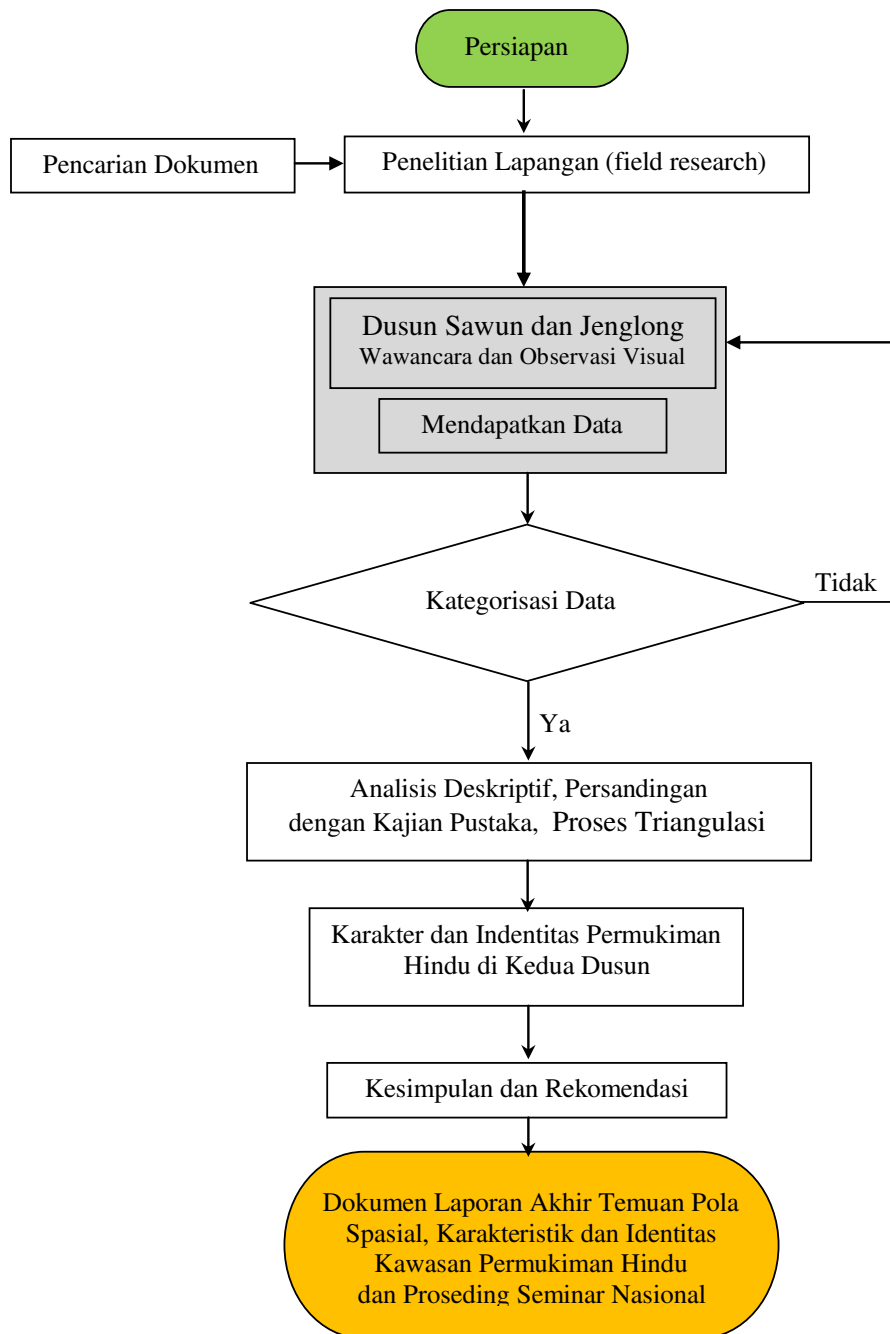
Persiapan

Pencarian Dokumen

Penelitian Lapangan (field research)

Dusun Sawun dan Jenglong
Wawancara dan Observasi Visual

Mendapatkan Data

Kategorisasi Data

Tidak

Ya

Analisis Deskriptif, Persandingan dengan Kajian Pustaka, Proses Triangulasi

Karakter dan Indentitas Permukiman Hindu di Kedua Dusun

Kesimpulan dan Rekomendasi

Dokumen Laporan Akhir Temuan Pola Spasial, Karakteristik dan Identitas Kawasan Permukiman Hindu dan Proseding Seminar Nasional